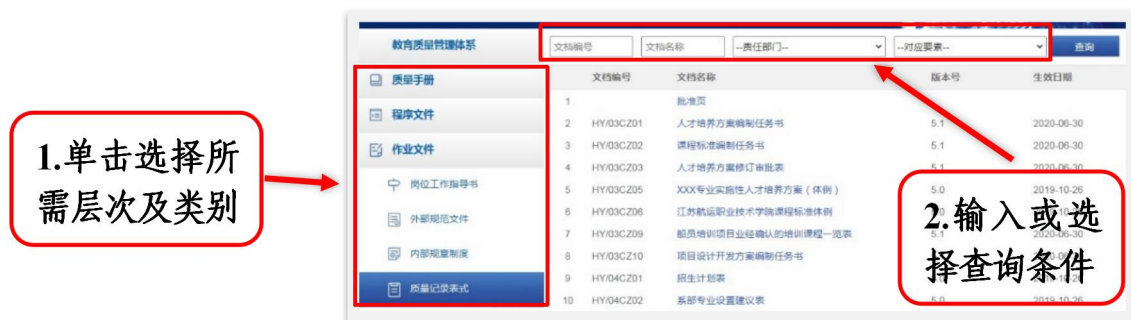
1.单击选择所需层次及类别

教育质量管理体系

文档编号 文档名称 --责任部门-- --对应要素-- 查询

质量手册
程序文件
作业文件
岗位工作指导书
外部规范文件
内部规章制度
质量记录表式

| | 文档编号 | 文档名称 | 版本号 | 生效日期 |
|---|---|---|---|---|
| 1 | | 批准页 | | |
| 2 | HY/03CZ01 | 人才培养方案编制任务书 | 5.1 | 2020-06-30 |
| 3 | HY/03CZ02 | 课程标准编制任务书 | 5.1 | 2020-06-30 |
| 4 | HY/03CZ03 | 人才培养方案修订审批表 | 5.1 | 2020-06-30 |
| 5 | HY/03CZ05 | XXX专业实施性人才培养方案（体例） | 5.0 | 2019-10-26 |
| 6 | HY/03CZ06 | 江苏航运职业技术学院课程标准体例 | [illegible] | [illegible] |
| 7 | HY/03CZ09 | 船员培训项目业经确认的培训课程一览表 | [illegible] | 2020-06-30 |
| 8 | HY/03CZ10 | 项目设计开发方案编制任务书 | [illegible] | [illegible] |
| 9 | HY/04CZ01 | 招生计划表 | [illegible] | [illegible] |
| 10 | HY/04CZ02 | 系部专业设置建议表 | 5.0 | 2019-10-26 |

2.输入或选择查询条件